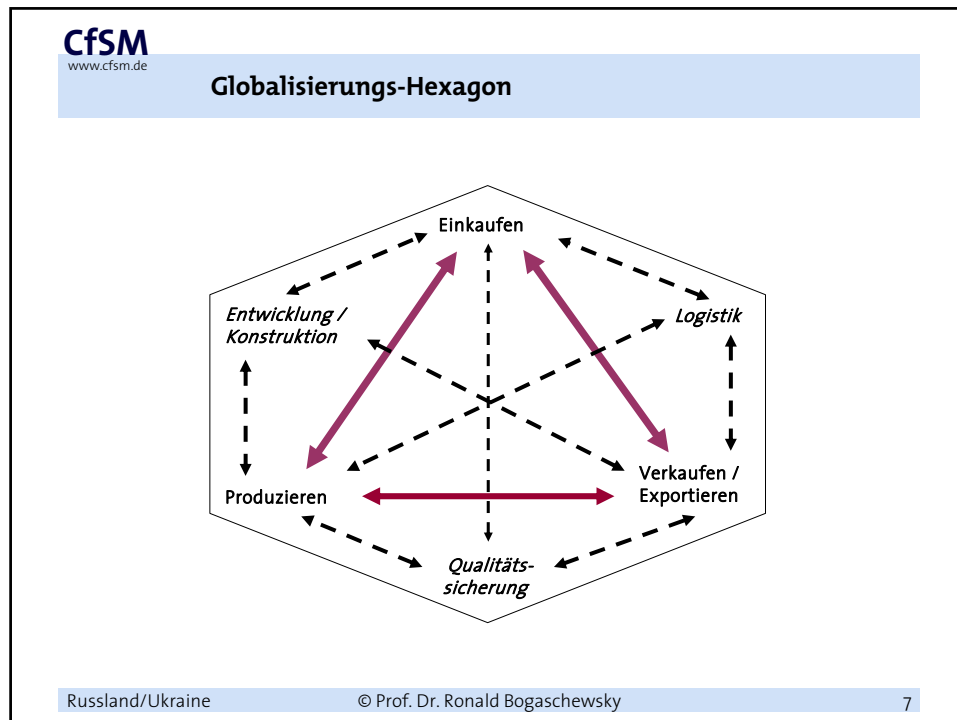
CfSM
www.cfsm.de

Globalisierungs-Hexagon

Einkaufen

Entwicklung / Konstruktion

Logistik

Produzieren

Verkaufen / Exportieren

Qualitätssicherung

Russland/Ukraine © Prof. Dr. Ronald Bogaschewsky 7